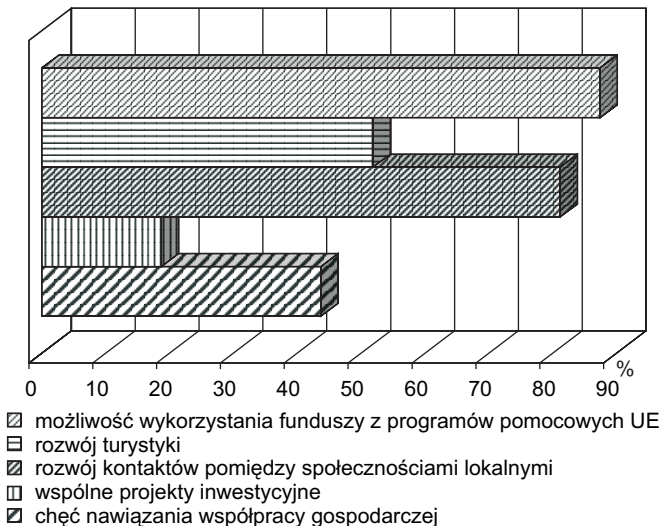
0 10 20 30 40 50 60 70 80 90 %

możliwość wykorzystania funduszy z programów pomocowych UE
rozwój turystyki
rozwój kontaktów pomiędzy społecznościami lokalnymi
wspólne projekty inwestycyjne
chęć nawiązania współpracy gospodarczej